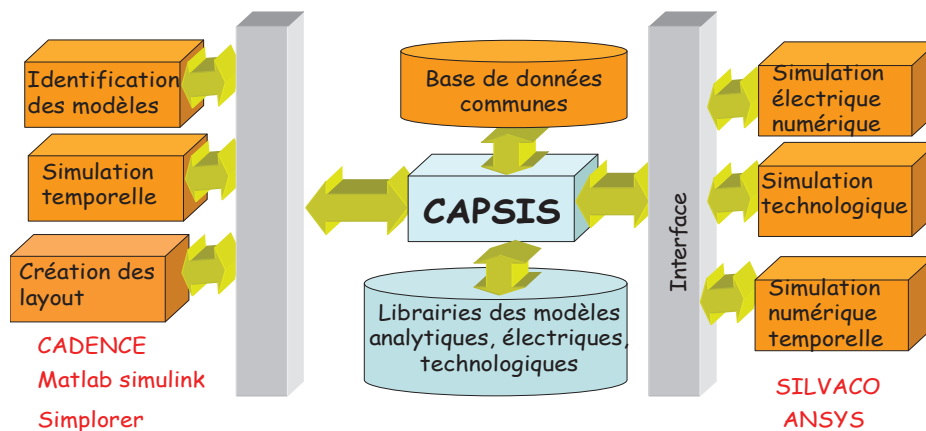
Identification des modèles

Simulation temporelle

Création des layout

CADENCE
Matlab simulink
Simplorer

Base de données communes

CAPSIS

Librairies des modèles analytiques, électriques, technologiques

Interface

Simulation électrique numérique

Simulation technologique

Simulation numérique temporelle

SILVACO
ANSYS